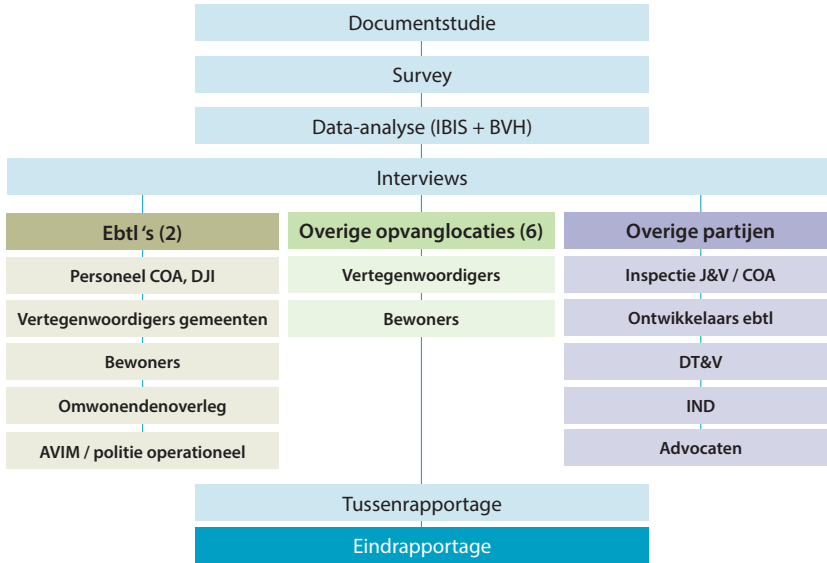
Documentstudie

Survey

Data-analyse (IBIS + BVH)

Interviews

Ebtl 's (2)

Personeel COA, DJI

Vertegenwoordigers gemeenten

Bewoners

Omwonendenoverleg

AVIM / politie operationeel

Overige opvanglocaties (6)

Vertegenwoordigers

Bewoners

Overige partijen

Inspectie J&V / COA

Ontwikkelaars ebtl

DT&V

IND

Advocaten

Tussenrapportage

Eindrapportage